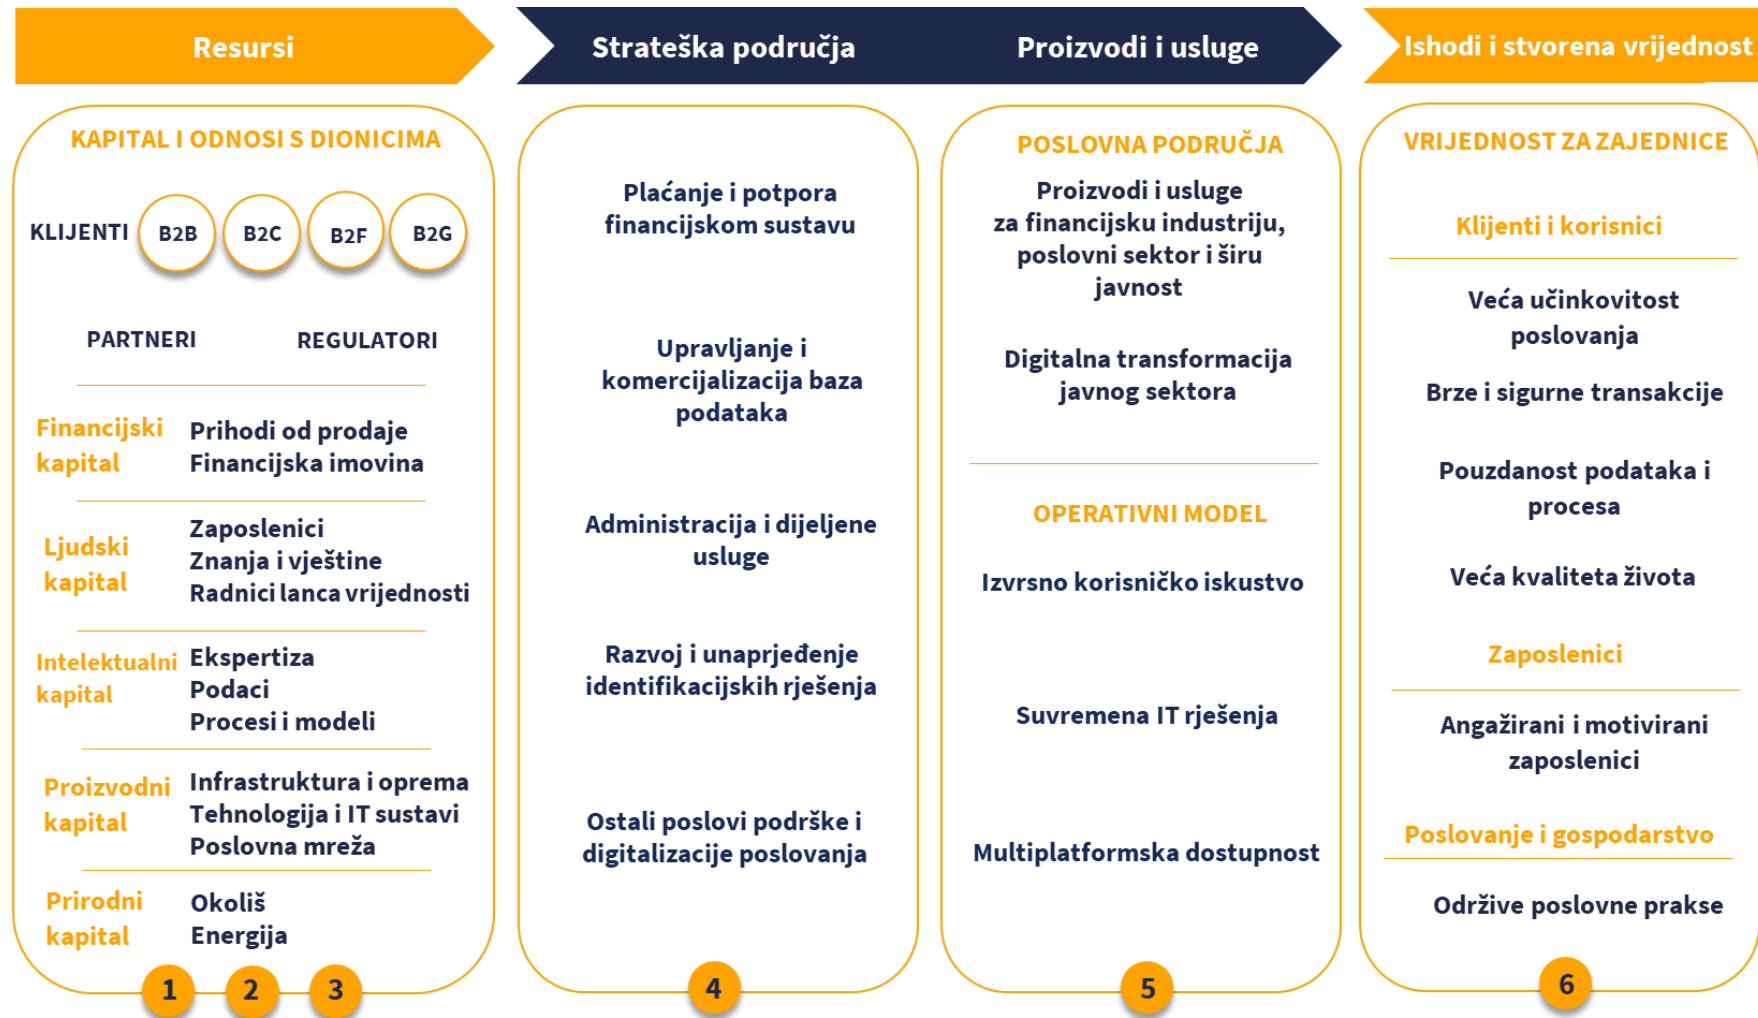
Resursi

Strateška područja

Proizvodi i usluge

Ishodi i stvorena vrijednost

KAPITAL I ODNOSI S DIONICIMA

KLIJENTI B2B B2C B2F B2G

PARTNERI REGULATORI

Financijski kapital
Prihodi od prodaje
Financijska imovina

Ljudski kapital
Zaposlenici
Znanja i vještine
Radnici lanca vrijednosti

Intelektualni kapital
Ekspertiza
Podaci
Procesi i modeli

Proizvodni kapital
Infrastruktura i oprema
Tehnologija i IT sustavi
Poslovna mreža

Prirodni kapital
Okoliš
Energija

1 2 3

Plaćanje i potpora financijskom sustavu

Upravljanje i komercijalizacija baza podataka

Administracija i dijeljene usluge

Razvoj i unaprjeđenje identifikacijskih rješenja

Ostali poslovi podrške i digitalizacije poslovanja

4

POSLOVNA PODRUČJA

Proizvodi i usluge za financijsku industriju, poslovni sektor i širu javnost

Digitalna transformacija javnog sektora

OPERATIVNI MODEL

Izvrsno korisničko iskustvo

Suvremena IT rješenja

Multiplatformska dostupnost

5

VRIJEDNOST ZA ZAJEDNICE

Klijenti i korisnici

Veća učinkovitost poslovanja

Brze i sigurne transakcije

Pouzdanost podataka i procesa

Veća kvaliteta života

Zaposlenici

Angažirani i motivirani zaposlenici

Poslovanje i gospodarstvo

Održive poslovne prakse

6